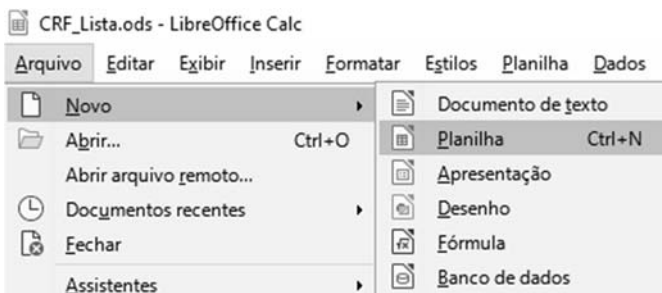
CRF_Lista.ods - LibreOffice Calc

Arquivo Editar Exibir Inserir Formatar Estilos Planilha Dados

Novo
Abrir... Ctrl+O
Abrir arquivo remoto...
Documentos recentes
Fechar
Assistentes

Documento de texto
Planilha Ctrl+N
Apresentação
Desenho
Fórmula
Banco de dados